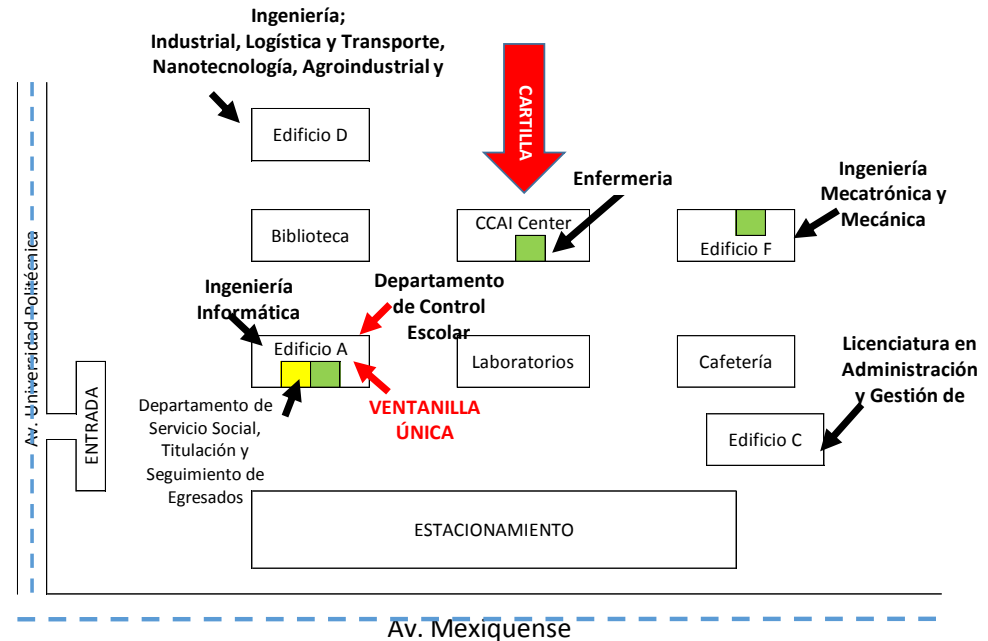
Ingeniería;
Industrial, Logística y Transporte, Nanotecnología, Agroindustrial y

CARTILLA

Edificio D

Enfermeria

Ingeniería Mecatrónica y Mecánica

Av. Universidad Politécnica

Biblioteca

CCAI Center

Edificio F

Ingeniería Informática

Departamento de Control Escolar

Edificio A

Laboratorios

Cafetería

Licenciatura en Administración y Gestión de

ENTRADA

Departamento de Servicio Social, Titulación y Seguimiento de Egresados

VENTANILLA ÚNICA

Edificio C

ESTACIONAMIENTO

Av. Mexiquense